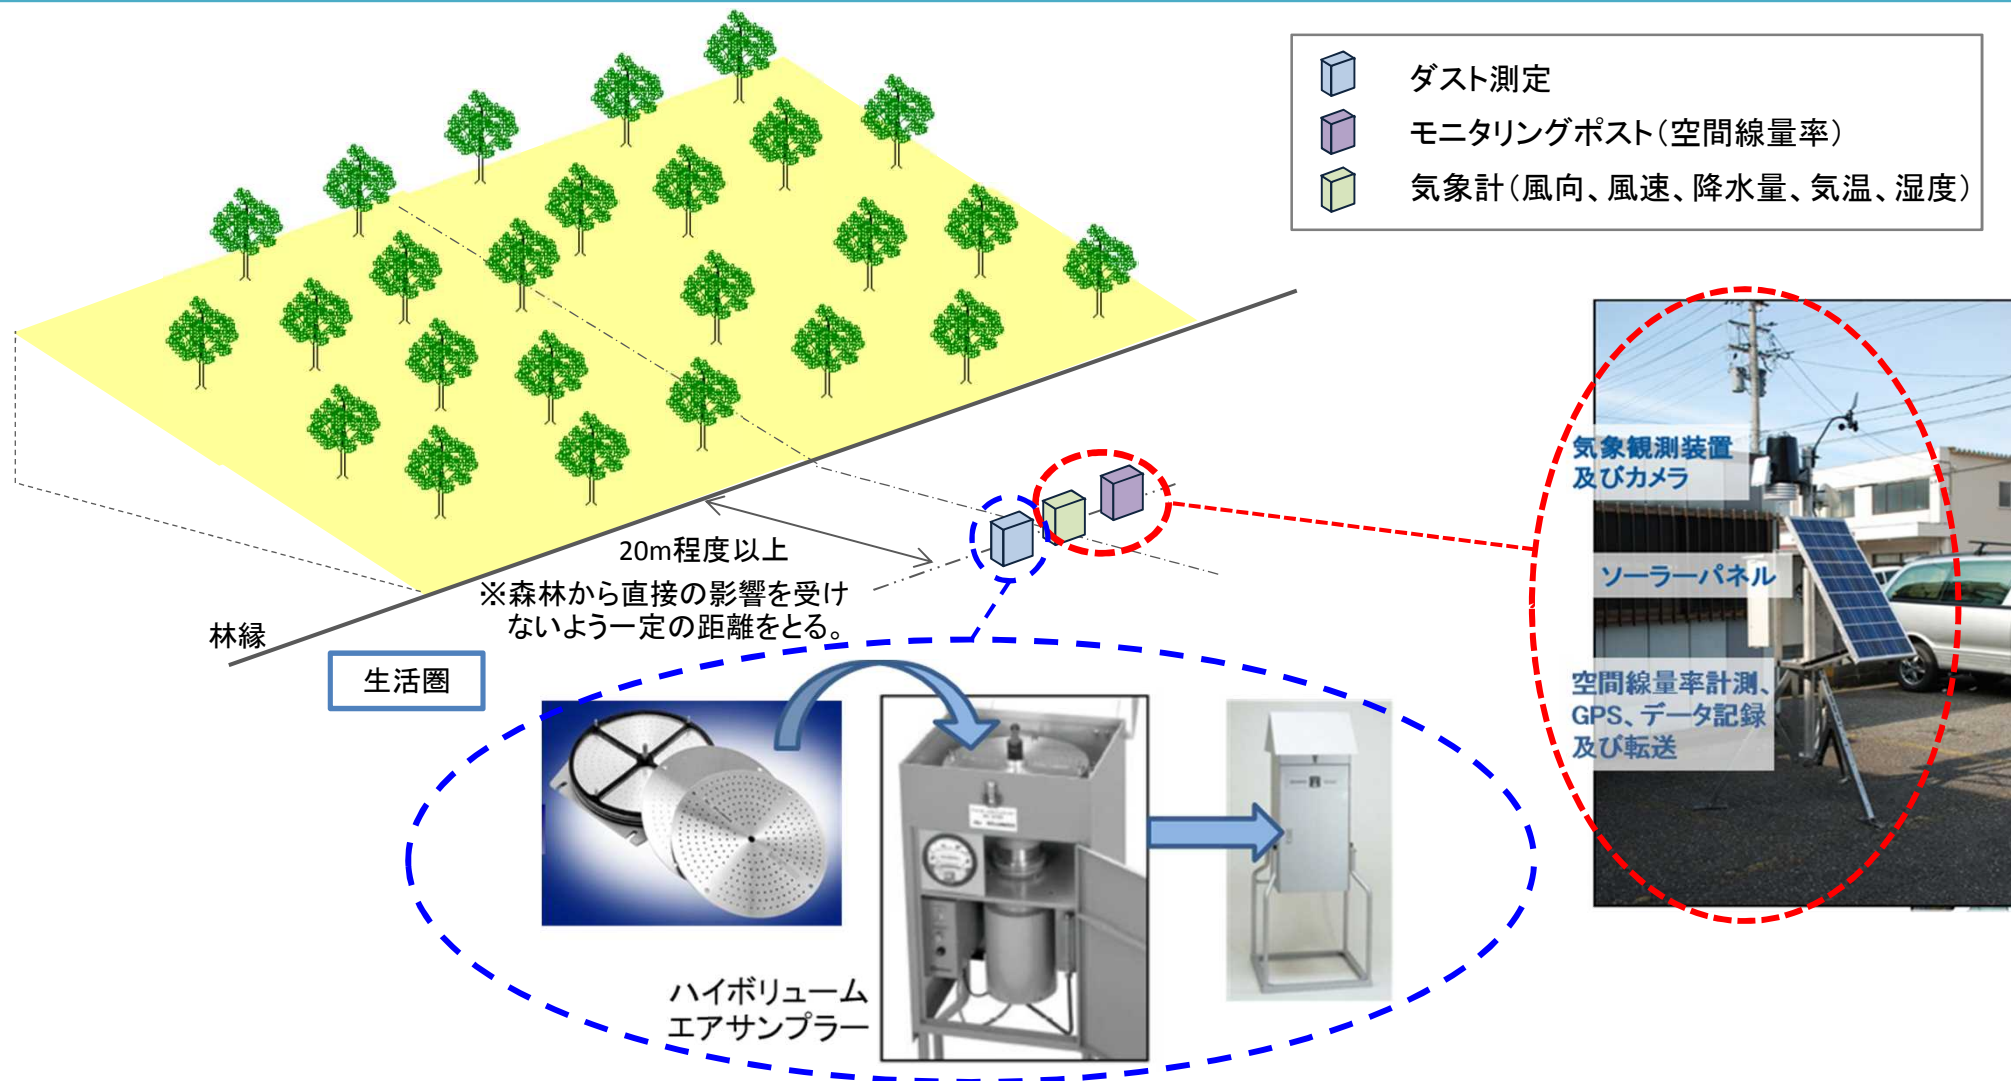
ダスト測定
モニタリングポスト（空間線量率）
気象計（風向、風速、降水量、気温、湿度）

20m程度以上
※森林から直接の影響を受けないよう一定の距離をとる。

林縁

生活圏

気象観測装置
及びカメラ

ソーラーパネル

空間線量率計測、
GPS、データ記録
及び転送

ハイボリューム
エアサンプラー